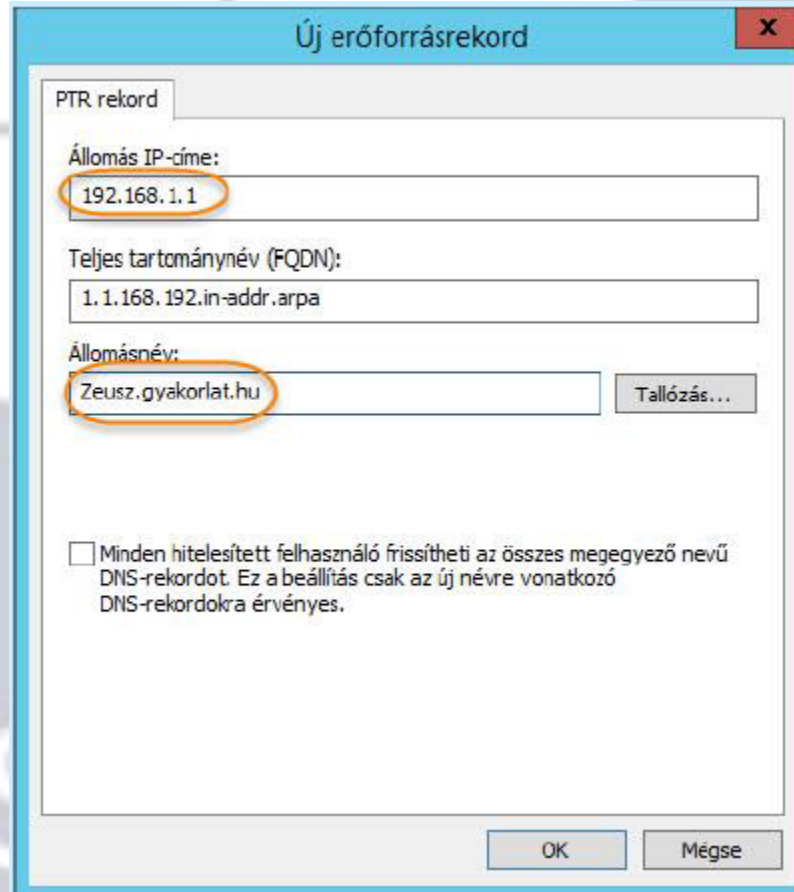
Új erőforrásrekord

x

PTR rekord

Állomás IP-címe:

192.168.1.1

Teljes tartománynév (FQDN):

1.1.168.192.in-addr.arpa

Állomásnév:

Zeusz.gyakorlat.hu

Tallózás...

Minden hitelesített felhasználó frissítheti az összes megegyező nevű DNS-rekordot. Ez a beállítás csak az új névre vonatkozó DNS-rekordokra érvényes.

OK

Mégse